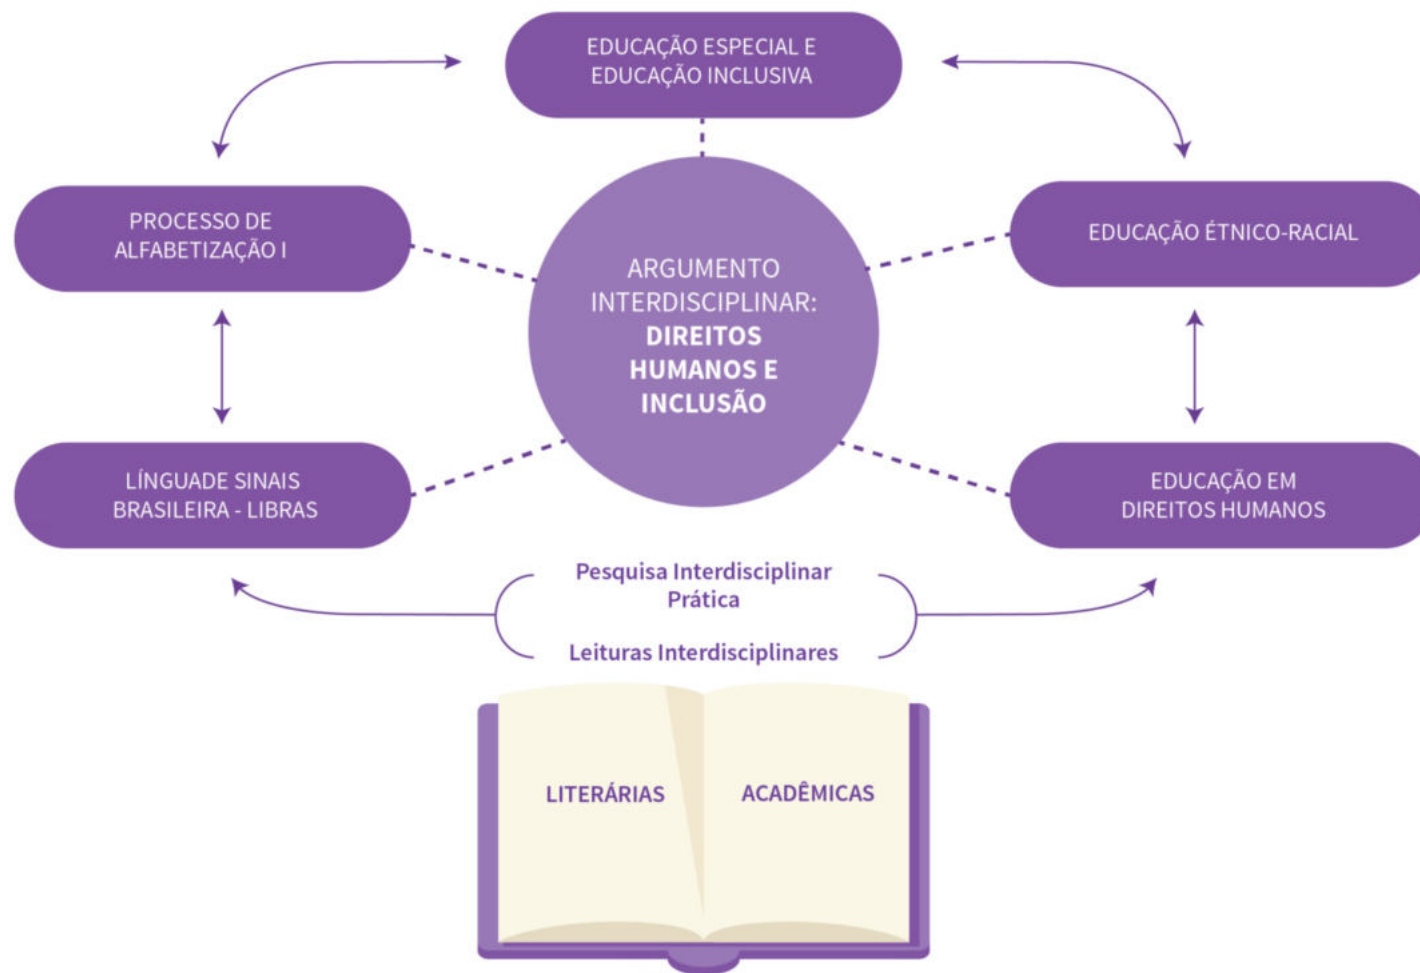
EDUCAÇÃO ESPECIAL E EDUCAÇÃO INCLUSIVA

PROCESSO DE ALFABETIZAÇÃO I

EDUCAÇÃO ÉTNICO-RACIAL

ARGUMENTO INTERDISCIPLINAR: **DIREITOS HUMANOS E INCLUSÃO**

LÍNGUADE SINAIS BRASILEIRA - LIBRAS

EDUCAÇÃO EM DIREITOS HUMANOS

Pesquisa Interdisciplinar Prática

Leituras Interdisciplinares

LITERÁRIAS

ACADÊMICAS